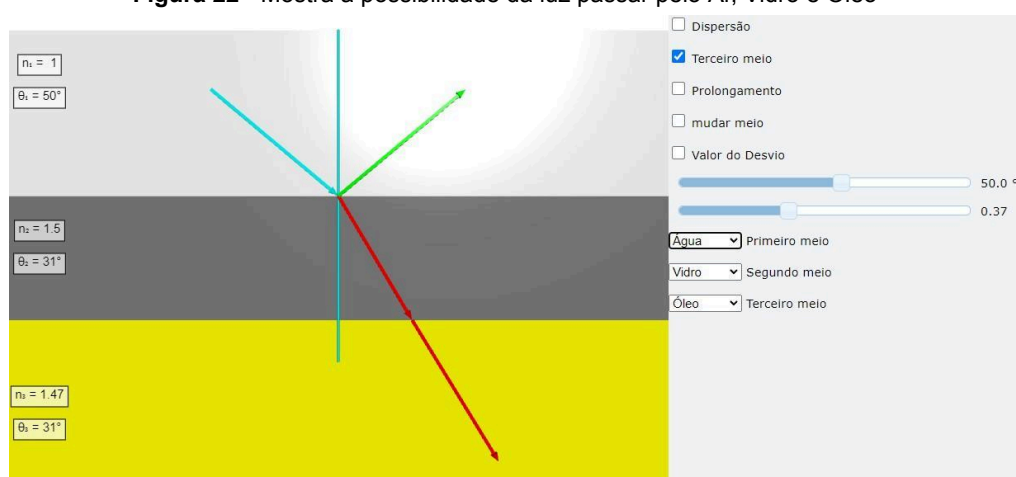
**Figura 22** - Mostra a possibilidade da luz passar pelo Ar, Vidro e Óleo

$n_1 = 1$

$\theta_1 = 50°$

$n_2 = 1.5$

$\theta_2 = 31°$

$n_3 = 1.47$

$\theta_3 = 31°$

Dispersão

Terceiro meio

Prolongamento

mudar meio

Valor do Desvio

50.0 °

0.37

Água Primeiro meio

Vidro Segundo meio

Óleo Terceiro meio